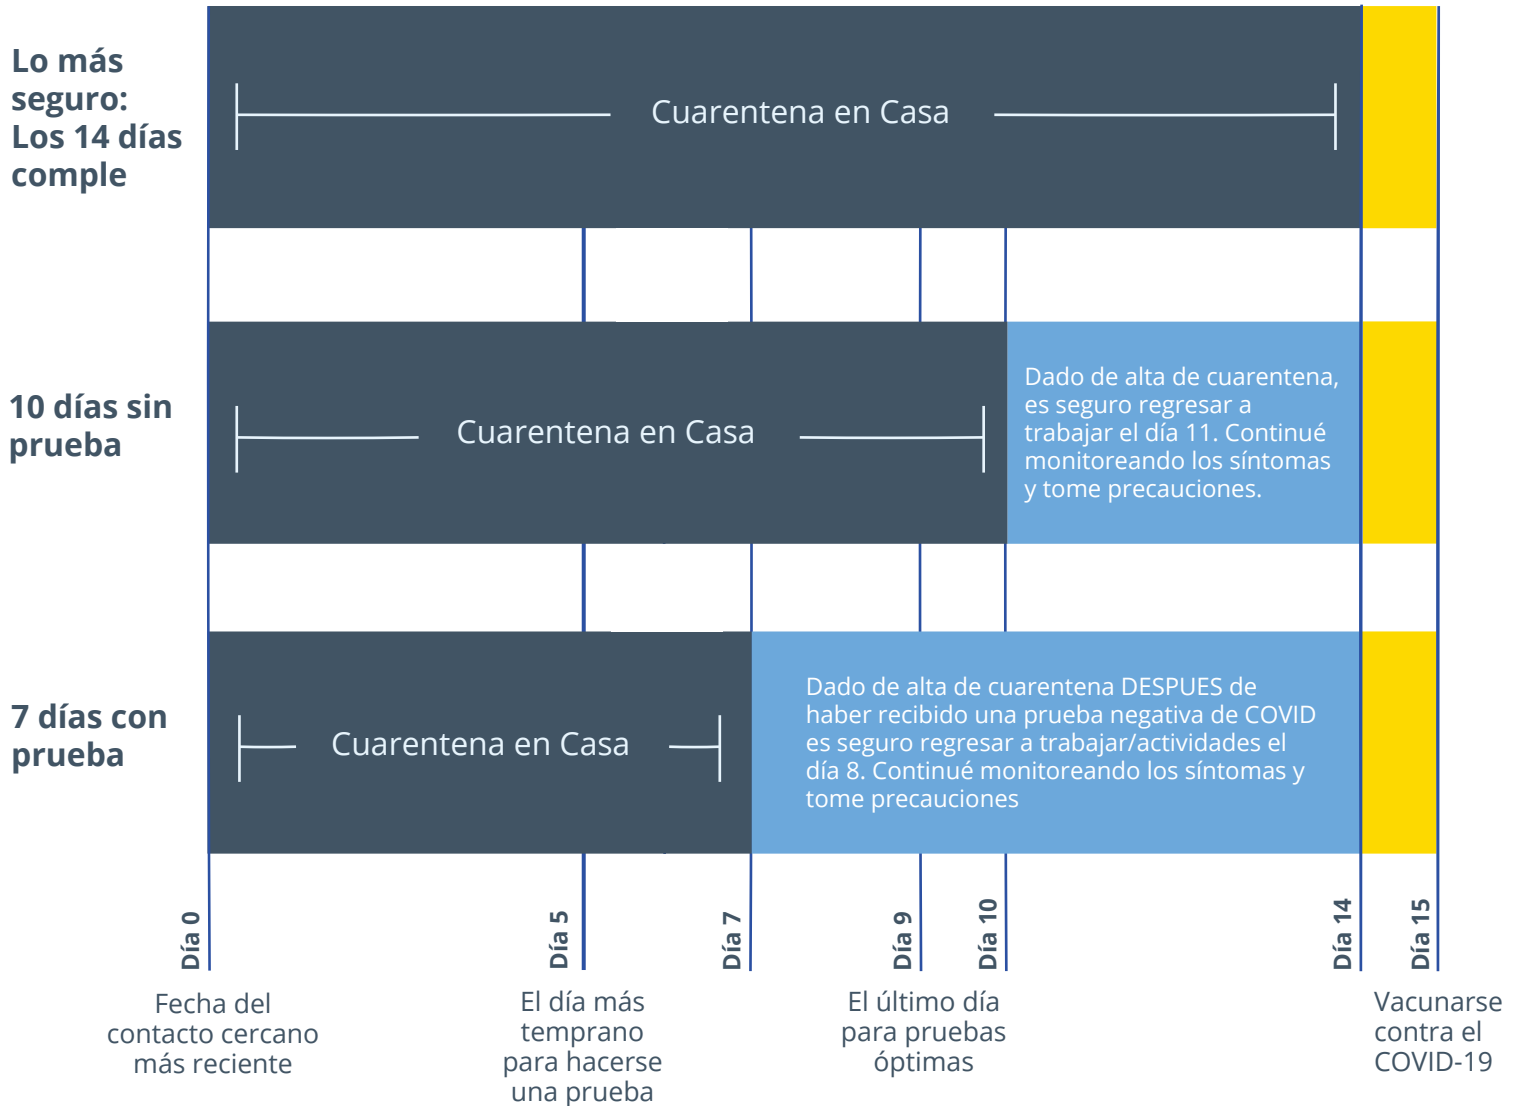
Lo más seguro: Los 14 días comple

Cuarentena en Casa

10 días sin prueba

Cuarentena en Casa

Dado de alta de cuarentena, es seguro regresar a trabajar el día 11. Continué monitoreando los síntomas y tome precauciones.

7 días con prueba

Cuarentena en Casa

Dado de alta de cuarentena DESPUES de haber recibido una prueba negativa de COVID es seguro regresar a trabajar/actividades el día 8. Continué monitoreando los síntomas y tome precauciones

Día 0

Día 5

Día 7

Día 9

Día 10

Día 14

Día 15

Fecha del contacto cercano más reciente

El día más temprano para hacerse una prueba

El último día para pruebas óptimas

Vacunarse contra el COVID-19